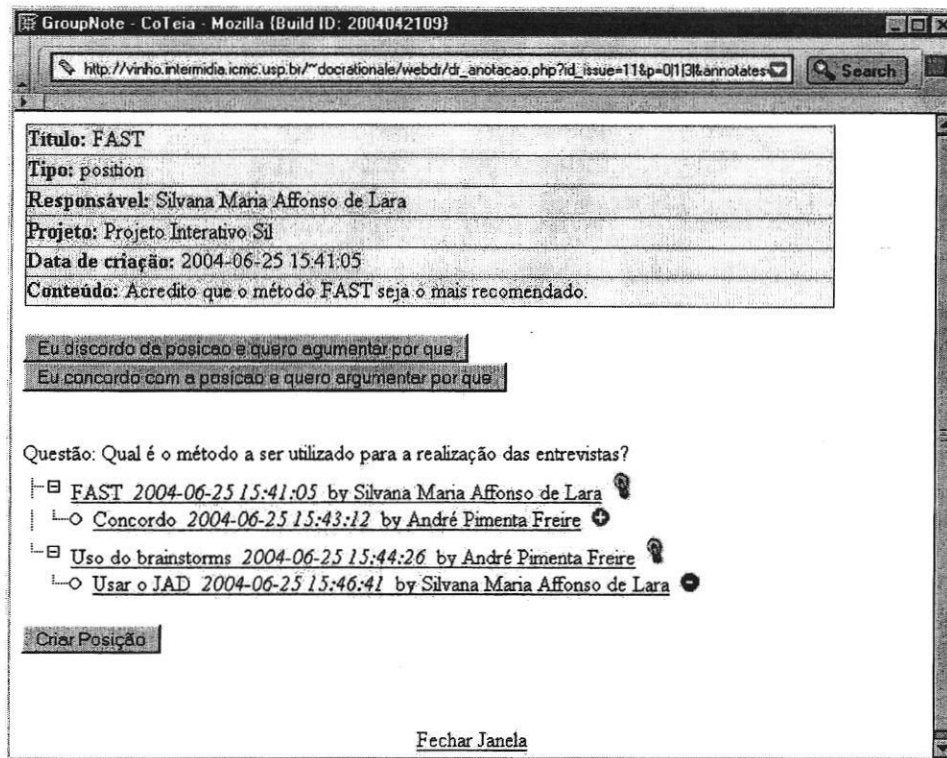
GroupNote - CoTeia - Mozilla {Build ID: 2004042109}

http://vinho.intermidia.icmc.usp.br/~docrationale/webdr/dr_anotacao.php?id_issue=11&p=0|1|3|&annotates

Search

| **Título:** FAST |
|---|
| **Tipo:** position |
| **Responsável:** Silvana Maria Affonso de Lara |
| **Projeto:** Projeto Interativo Sil |
| **Data de criação:** 2004-06-25 15:41:05 |
| **Conteúdo:** Acredito que o método FAST seja o mais recomendado. |

Eu discordo da posicao e quero agumentar por que

Eu concordo com a posicao e quero argumentar por que

Questão: Qual é o método a ser utilizado para a realização das entrevistas?

FAST 2004-06-25 15:41:05 by Silvana Maria Affonso de Lara

Concordo 2004-06-25 15:43:12 by André Pimenta Freire

Uso do brainstorms 2004-06-25 15:44:26 by André Pimenta Freire

Usar o JAD 2004-06-25 15:46:41 by Silvana Maria Affonso de Lara

Criar Posição

Fechar Janela